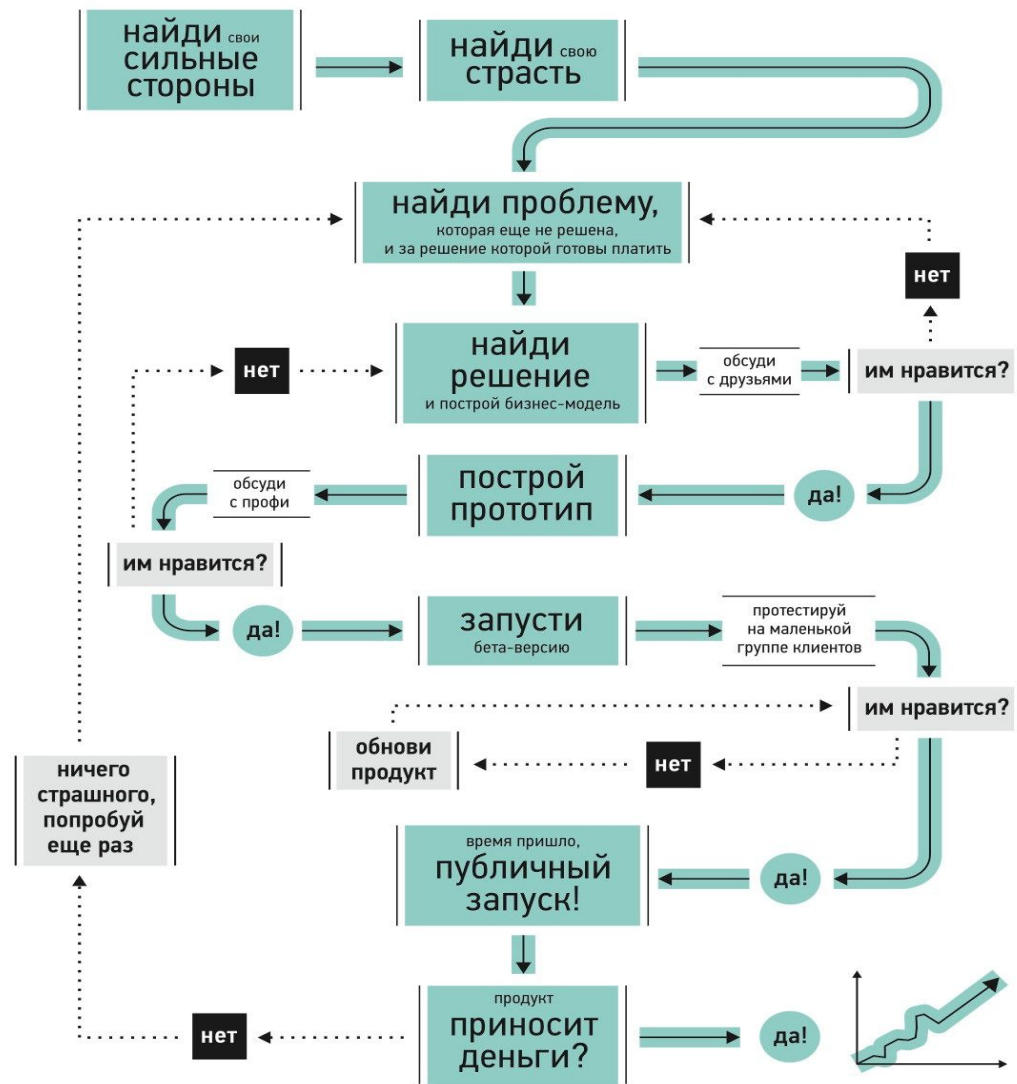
найди свои сильные стороны

найди свою страсть

найди проблему, которая еще не решена, и за решение которой готовы платить

нет

нет

найди решение и построй бизнес-модель

обсуди с друзьями

им нравится?

построй прототип

да!

обсуди с профи

им нравится?

да!

запусти бета-версию

протестируй на маленькой группе клиентов

им нравится?

обнови продукт

нет

ничего страшного, попробуй еще раз

время пришло, публичный запуск!

да!

продукт приносит деньги?

нет

да!